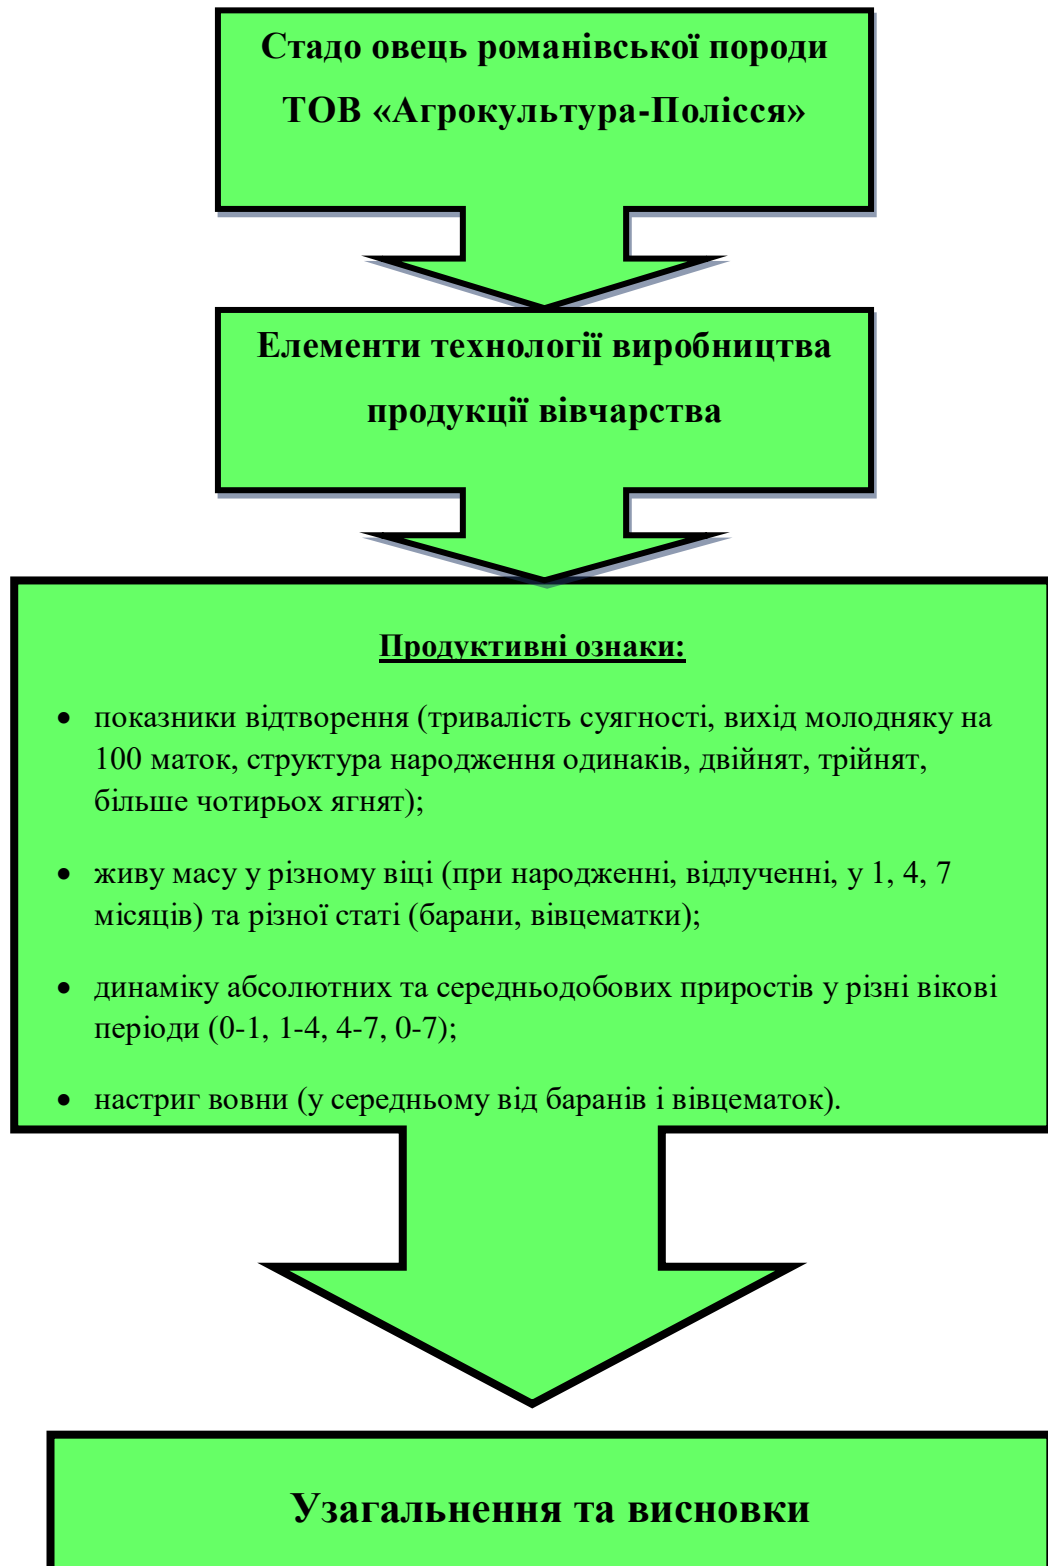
Стадо овець романівської породи ТОВ «Агрокультура-Полісся»

Елементи технології виробництва продукції вівчарства

Продуктивні ознаки:

- показники відтворення (тривалість суягності, вихід молодняку на 100 маток, структура народження одинаків, двійнят, трійнят, більше чотирьох ягнят);
- живу масу у різному віці (при народженні, відлученні, у 1, 4, 7 місяців) та різної статі (барани, вівцематки);
- динаміку абсолютних та середньодобових приростів у різні вікові періоди (0-1, 1-4, 4-7, 0-7);
- настриг вовни (у середньому від баранів і вівцематок).

Узагальнення та висновки